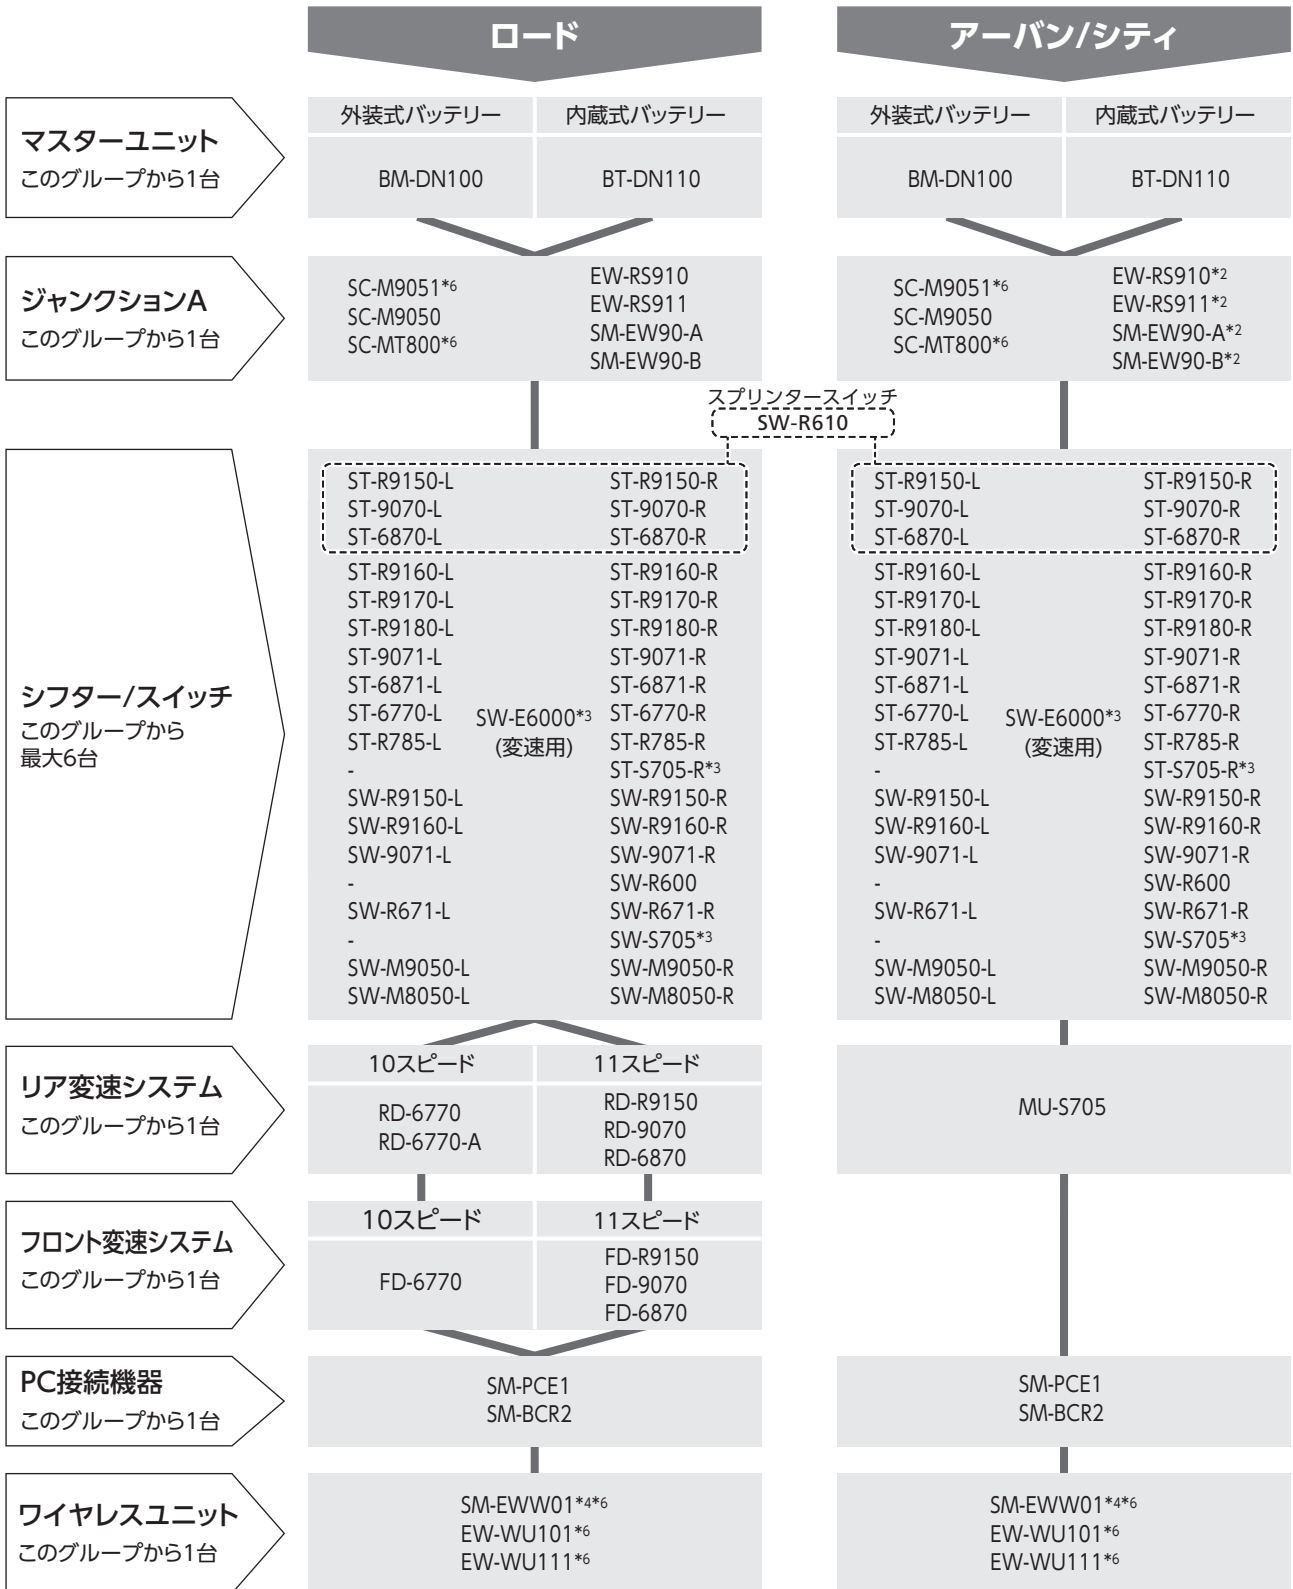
ロード

アーバン/シティ

マスターユニット
このグループから1台

| 外装式バッテリー | 内蔵式バッテリー |
|---|---|
| BM-DN100 | BT-DN110 |

| 外装式バッテリー | 内蔵式バッテリー |
|---|---|
| BM-DN100 | BT-DN110 |

ジャンクションA
このグループから1台

SC-M9051*6
SC-M9050
SC-MT800*6

EW-RS910
EW-RS911
SM-EW90-A
SM-EW90-B

SC-M9051*6
SC-M9050
SC-MT800*6

EW-RS910*2
EW-RS911*2
SM-EW90-A*2
SM-EW90-B*2

スプリンタースイッチ
SW-R610

シフター/スイッチ
このグループから
最大6台

ST-R9150-L
ST-9070-L
ST-6870-L
ST-R9160-L
ST-R9170-L
ST-R9180-L
ST-9071-L
ST-6871-L
ST-6770-L
ST-R785-L
-
SW-R9150-L
SW-R9160-L
SW-9071-L
-
SW-R671-L
-
SW-M9050-L
SW-M8050-L

SW-E6000*3
(変速用)

ST-R9150-R
ST-9070-R
ST-6870-R
ST-R9160-R
ST-R9170-R
ST-R9180-R
ST-9071-R
ST-6871-R
ST-6770-R
ST-R785-R
ST-S705-R*3
SW-R9150-R
SW-R9160-R
SW-9071-R
SW-R600
SW-R671-R
SW-S705*3
SW-M9050-R
SW-M8050-R

ST-R9150-L
ST-9070-L
ST-6870-L
ST-R9160-L
ST-R9170-L
ST-R9180-L
ST-9071-L
ST-6871-L
ST-6770-L
ST-R785-L
-
SW-R9150-L
SW-R9160-L
SW-9071-L
-
SW-R671-L
-
SW-M9050-L
SW-M8050-L

SW-E6000*3
(変速用)

ST-R9150-R
ST-9070-R
ST-6870-R
ST-R9160-R
ST-R9170-R
ST-R9180-R
ST-9071-R
ST-6871-R
ST-6770-R
ST-R785-R
ST-S705-R*3
SW-R9150-R
SW-R9160-R
SW-9071-R
SW-R600
SW-R671-R
SW-S705*3
SW-M9050-R
SW-M8050-R

リア変速システム
このグループから1台

| 10スピード | 11スピード |
|---|---|
| RD-6770 RD-6770-A | RD-R9150 RD-9070 RD-6870 |

MU-S705

フロント変速システム
このグループから1台

| 10スピード | 11スピード |
|---|---|
| FD-6770 | FD-R9150 FD-9070 FD-6870 |

PC接続機器
このグループから1台

SM-PCE1
SM-BCR2

SM-PCE1
SM-BCR2

ワイヤレスユニット
このグループから1台

SM-EWW01*4*6
EW-WU101*6
EW-WU111*6

SM-EWW01*4*6
EW-WU101*6
EW-WU111*6